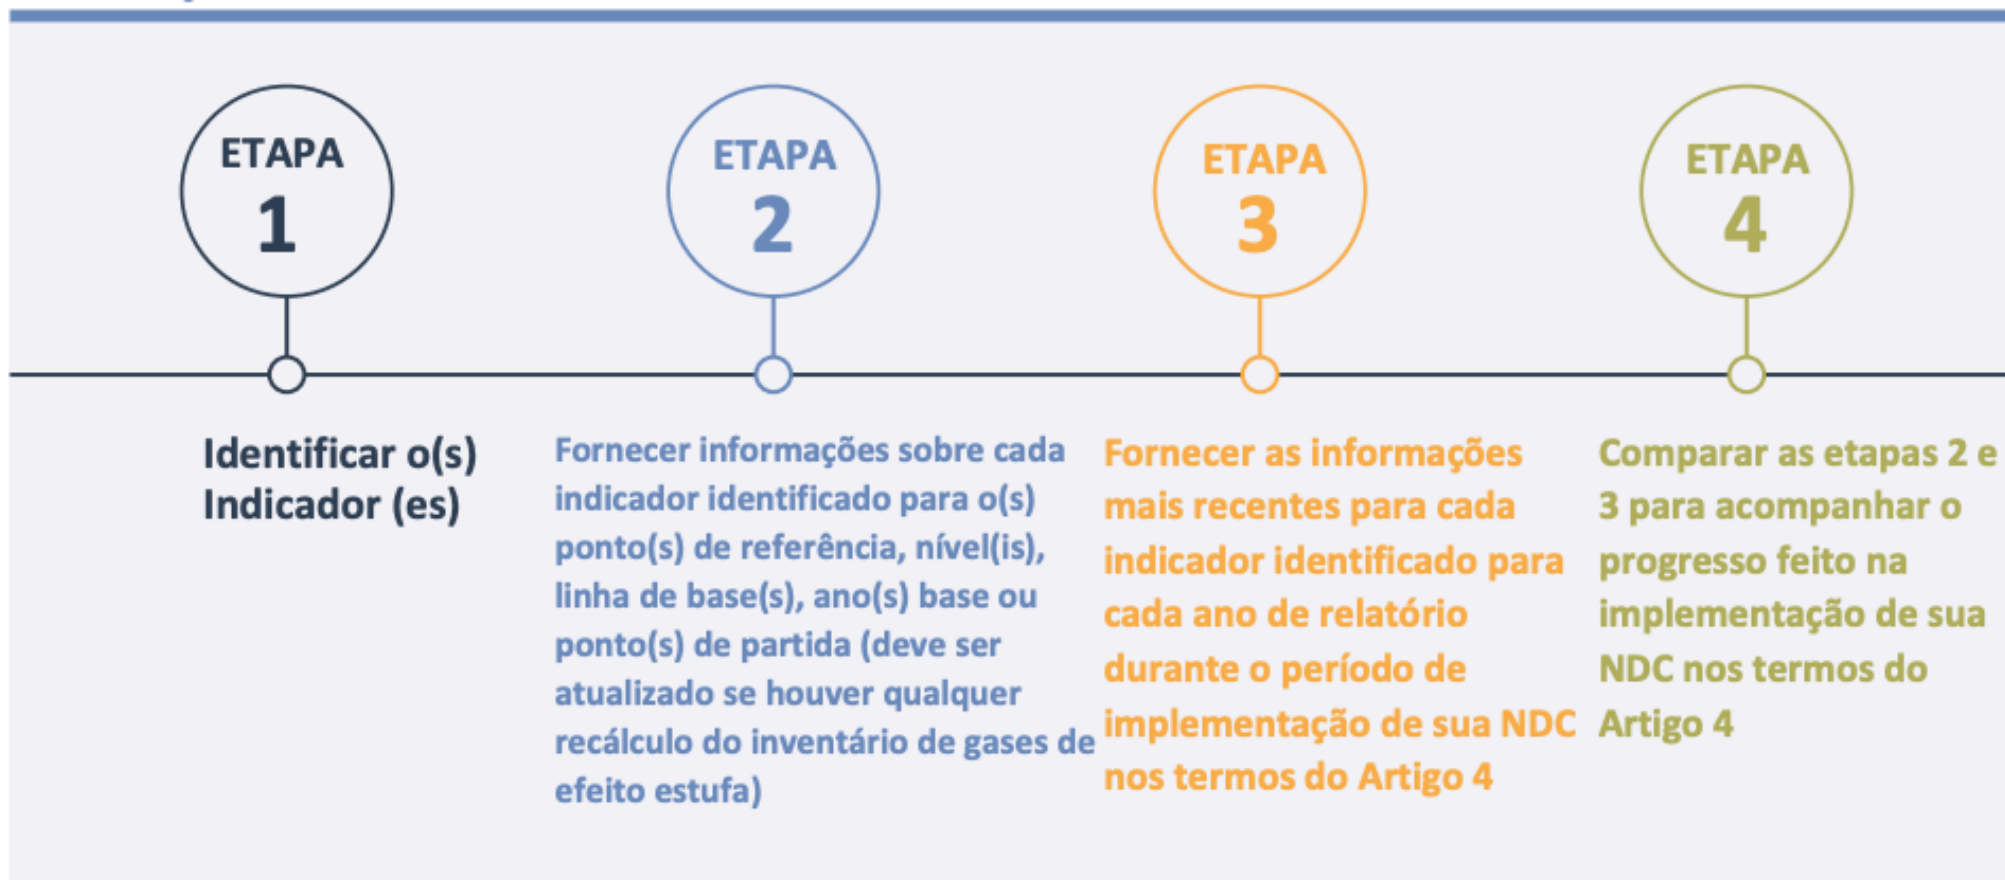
ETAPA 1

Identificar o(s) Indicador (es)

ETAPA 2

Fornecer informações sobre cada indicador identificado para o(s) ponto(s) de referência, nível(is), linha de base(s), ano(s) base ou ponto(s) de partida (deve ser atualizado se houver qualquer recálculo do inventário de gases de efeito estufa)

ETAPA 3

Fornecer as informações mais recentes para cada indicador identificado para cada ano de relatório durante o período de implementação de sua NDC nos termos do Artigo 4

ETAPA 4

Comparar as etapas 2 e 3 para acompanhar o progresso feito na implementação de sua NDC nos termos do Artigo 4